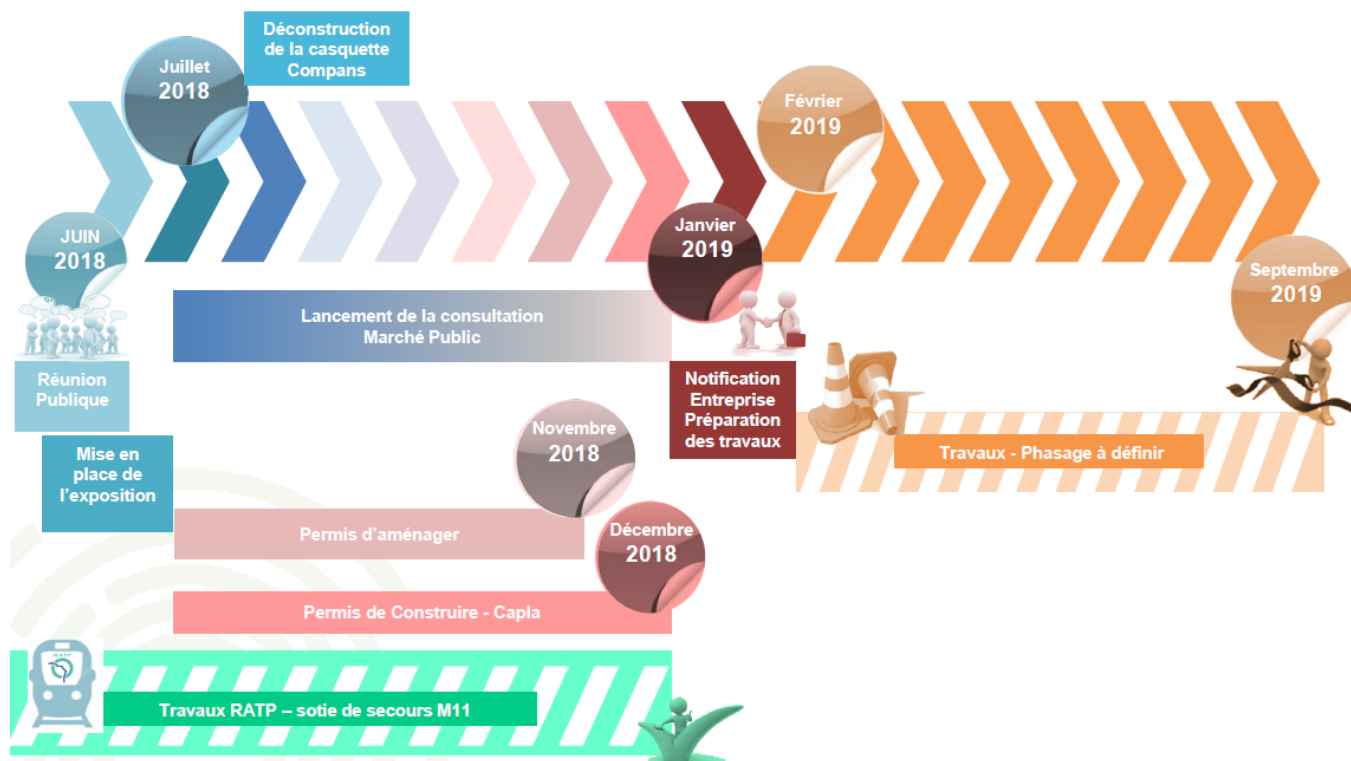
Juillet 2018

Déconstruction de la casquette Compans

Février 2019

JUIN 2018

Janvier 2019

Septembre 2019

Lancement de la consultation Marché Public

Réunion Publique

Notification Entreprise Préparation des travaux

Travaux - Phasage à définir

Mise en place de l'exposition

Novembre 2018

Permis d'aménager

Décembre 2018

Permis de Construire - Capla

Travaux RATP – sotie de secours M11